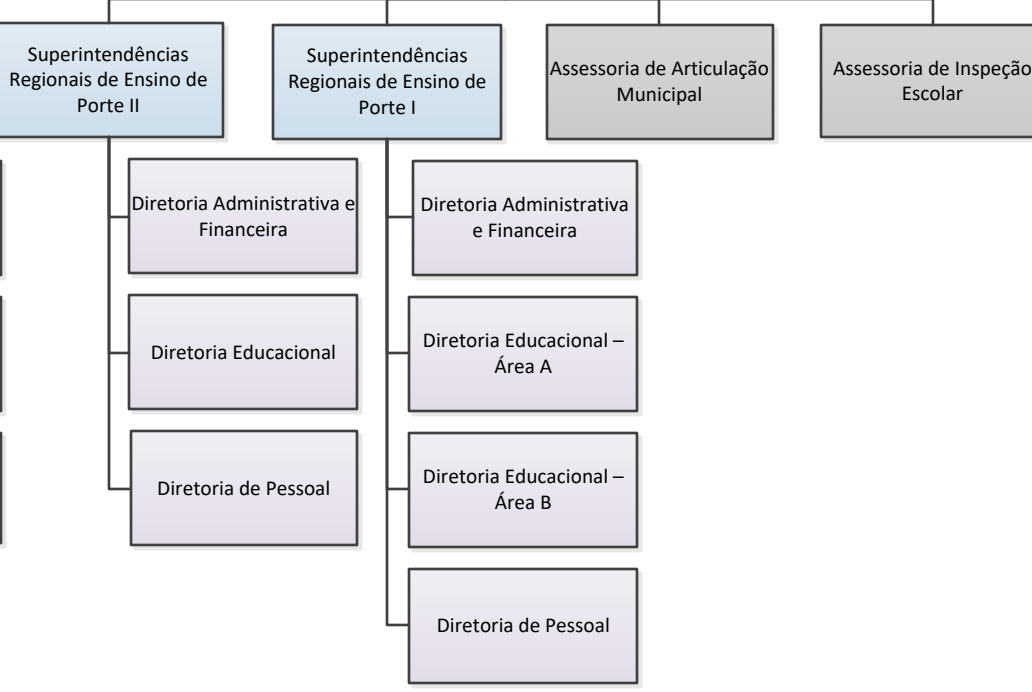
Superintendências Regionais de Ensino de Porte II

Superintendências Regionais de Ensino de Porte I

Assessoria de Articulação Municipal

Assessoria de Inspeção Escolar

Diretoria Administrativa e Financeira

Diretoria Educacional

Diretoria de Pessoal

Diretoria Administrativa e Financeira

Diretoria Educacional – Área A

Diretoria Educacional – Área B

Diretoria de Pessoal